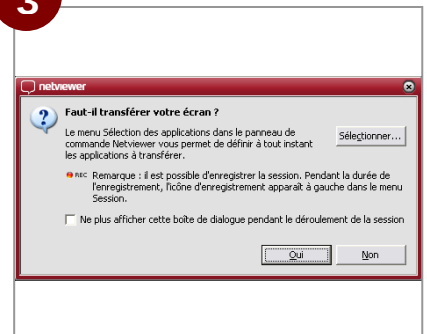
3

netviewer

Faut-il transférer votre écran ?

Le menu Sélection des applications dans le panneau de commande Netviewer vous permet de définir à tout instant les applications à transférer.

Sélectionner...

REC Remarque : il est possible d'enregistrer la session. Pendant la durée de l'enregistrement, l'icône d'enregistrement apparaît à gauche dans le menu Session.

Ne plus afficher cette boîte de dialogue pendant le déroulement de la session

Oui

Non